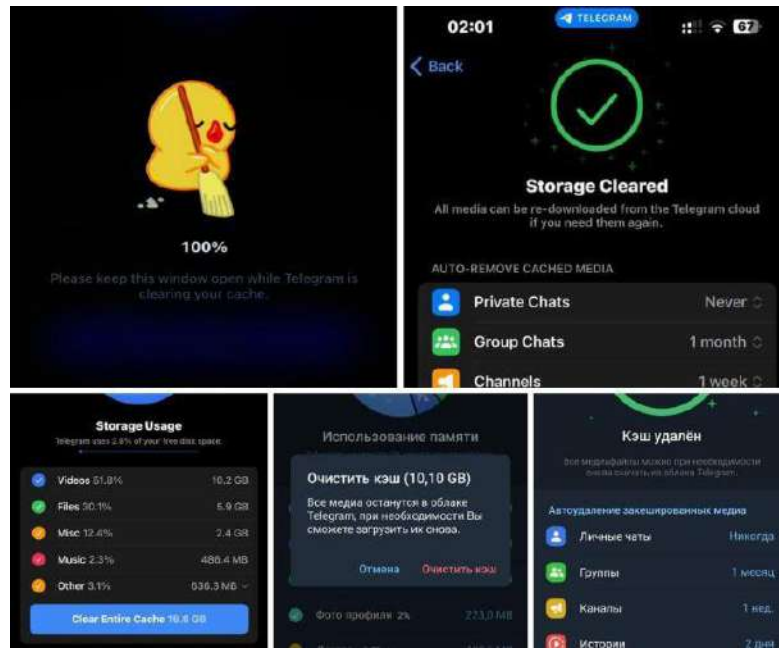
100%

Please keep this window open while Telegram is clearing your cache.

02:01 TELEGRAM 67

Back

Storage Cleared

All media can be re-downloaded from the Telegram cloud if you need them again.

AUTO-REMOVE CACHED MEDIA

| | |
|---|---|
| Private Chats | Never |
| Group Chats | 1 month |
| Channels | 1 week |

Storage Usage

Telegram uses 2.8% of your free disk space.

| | |
|---|---|
| Videos 51.8% | 10.2 GB |
| Files 30.1% | 5.9 GB |
| Misc 12.4% | 2.4 GB |
| Music 2.3% | 486.4 MB |
| Other 3.1% | 636.3 MB |

Clear Entire Cache 19.8 GB

Использование памяти

Очистить кэш (10,10 GB)

Все медиа останутся в облаке Telegram, при необходимости Вы сможете загрузить их снова.

Отмена Очистить кэш

Фото профиля 2% 273,0 MB

Кэш удалён

Все медиафайлы можно при необходимости загрузить из облака Telegram.

Автоудаление закешированных медиа

| | |
|---|---|
| Личные чаты | Никогда |
| Группы | 1 месяц |
| Каналы | 1 нед. |
| Истории | 2 дня |